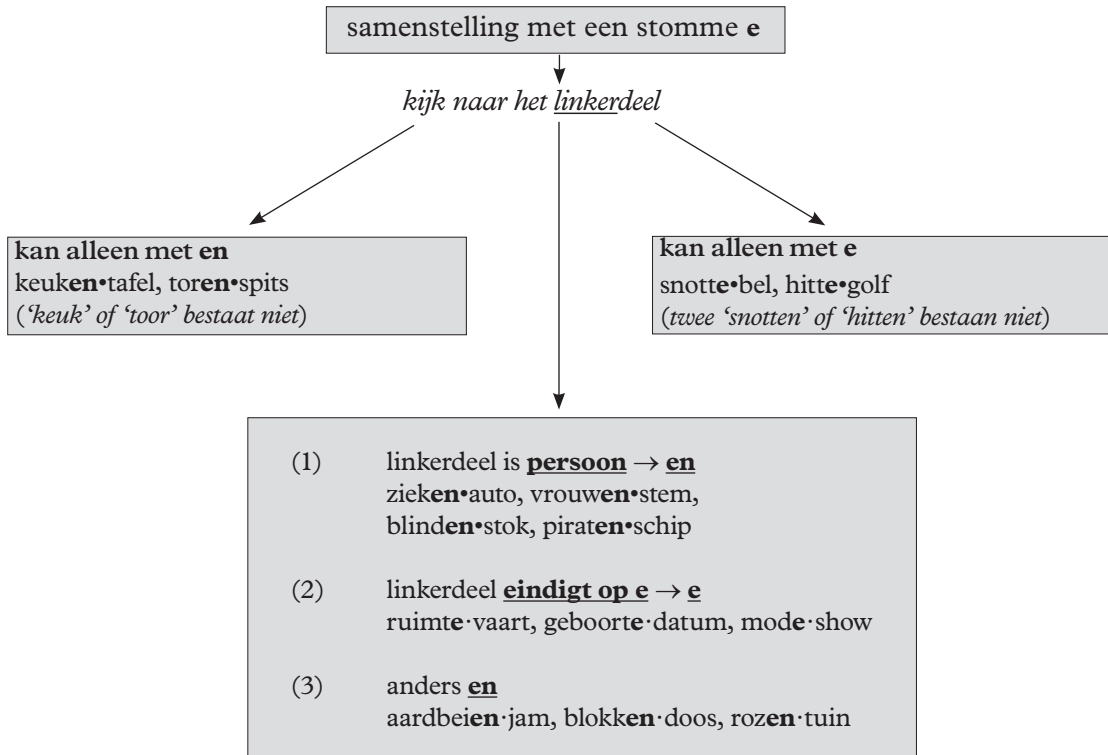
samenstelling met een stomme e

kijk naar het linkerdeel

kan alleen met en
keuken•tafel, toren•spits
('keuk' of 'toor' bestaat niet)

kan alleen met e
snotte•bel, hitte•golf
(twee 'snotten' of 'hitten' bestaan niet)

(1) linkerdeel is persoon → en
zieken•auto, vrouwen•stem, blinden•stok, piraten•schip

(2) linkerdeel eindigt op e → e
ruimte·vaart, geboorte·datum, mode·show

(3) anders en
aardbeien·jam, blokken·doos, rozen·tuin